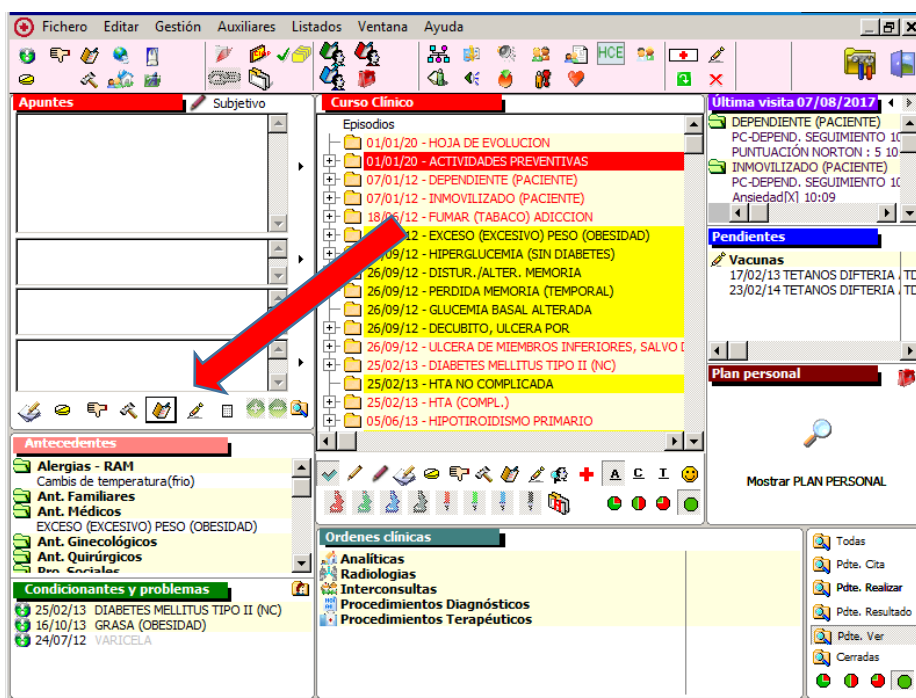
Fichero Editar Gestión Auxiliares Listados Ventana Ayuda

HCE

Apuntes
Subjetivo

Curso Clínico
Episodios
01/01/20 - HOJA DE EVOLUCION
01/01/20 - ACTIVIDADES PREVENTIVAS
07/01/12 - DEPENDIENTE (PACIENTE)
07/01/12 - INMOVILIZADO (PACIENTE)
18/06/12 - FUMAR (TABACO) ADICCION
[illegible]12 - EXCESO (EXCESIVO) PESO (OBESIDAD)
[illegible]09/12 - HIPERGLUCEMIA (SIN DIABETES)
26/09/12 - DISTUR./ALTER. MEMORIA
26/09/12 - PERDIDA MEMORIA (TEMPORAL)
26/09/12 - GLUCEMIA BASAL ALTERADA
26/09/12 - DECUBITO, ULCERA POR
26/09/12 - ULCERA DE MIEMBROS INFERIORES, SALVO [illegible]
25/02/13 - DIABETES MELLITUS TIPO II (NC)
25/02/13 - HTA NO COMPLICADA
25/02/13 - HTA (COMPL.)
05/06/13 - HIPOTIROIDISMO PRIMARIO

Última visita 07/08/2017
DEPENDIENTE (PACIENTE)
PC-DEPEND. SEGUIMIENTO 10
PUNTUACIÓN NORTON : 5 10
INMOVILIZADO (PACIENTE)
PC-DEPEND. SEGUIMIENTO 10
Ansiedad[X] 10:09

Pendientes
Vacunas
17/02/13 TETANOS DIFTERIA TD
23/02/14 TETANOS DIFTERIA TD

Plan personal
Mostrar PLAN PERSONAL

A C I

Antecedentes
Alergias - RAM
Cambis de temperatura(frio)
Ant. Familiares
Ant. Médicos
EXCESO (EXCESIVO) PESO (OBESIDAD)
Ant. Ginecológicos
Ant. Quirúrgicos
Pro. Sociales

Condicionantes y problemas
25/02/13 DIABETES MELLITUS TIPO II (NC)
16/10/13 GRASA (OBESIDAD)
24/07/12 VARICELA

Ordenes clínicas
Analíticas
Radiologías
Interconsultas
Procedimientos Diagnósticos
Procedimientos Terapéuticos

Todas
Pdte. Cita
Pdte. Realizar
Pdte. Resultado
Pdte. Ver
Cerradas